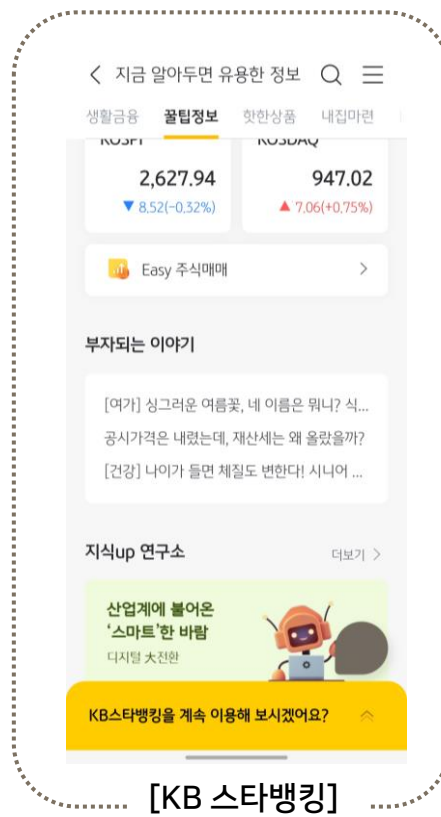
지금 알아두면 유용한 정보

생활금융 꿀팁정보 핫한상품 내집마련

KOSPI
2,627.94
▼ 8.52(-0.32%)

KOSDAQ
947.02
▲ 7.06(+0.75%)

Easy 주식매매 >

부자되는 이야기

[여가] 싱그러운 여름꽃, 네 이름은 뭐니? 식...
공시가격은 내렸는데, 재산세는 왜 올랐을까?
[건강] 나이가 들면 체질도 변한다! 시니어 ...

지식up 연구소 더보기 >

산업계에 불어온 '스마트'한 바람
디지털 大전환

KB스타뱅킹을 계속 이용해 보시겠어요?

[KB 스타뱅킹]